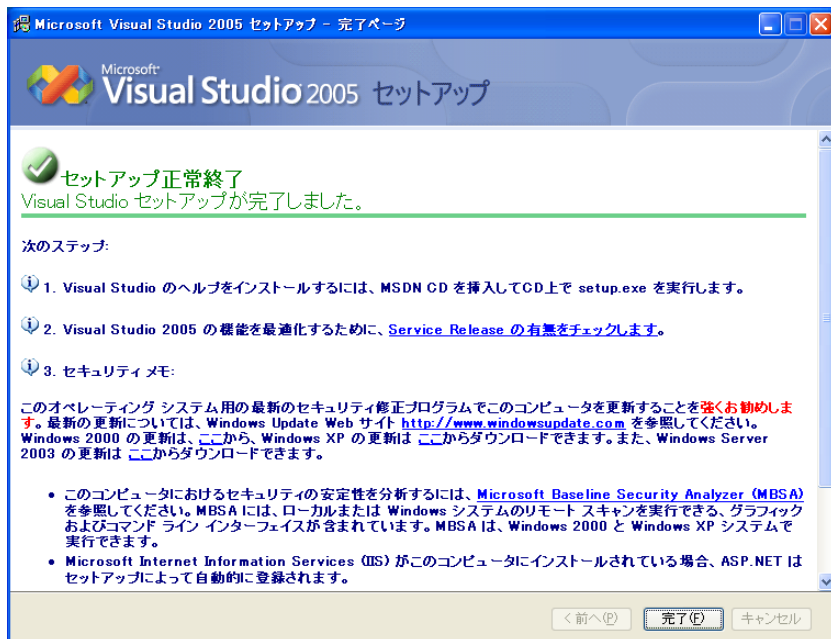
Microsoft Visual Studio 2005 セットアップ - 完了ページ

Microsoft Visual Studio 2005 セットアップ

セットアップ正常終了
Visual Studio セットアップが完了しました。

次のステップ:

1. Visual Studio のヘルプをインストールするには、MSDN CD を挿入してCD上で setup.exe を実行します。

2. Visual Studio 2005 の機能を最適化するために、Service Release の有無をチェックします。

3. セキュリティ メモ:

このオペレーティング システム用の最新のセキュリティ修正プログラムでこのコンピュータを更新することを強くお勧めします。最新の更新については、Windows Update Web サイト http://www.windowsupdate.com を参照してください。Windows 2000 の更新は、ここから、Windows XP の更新は ここからダウンロードできます。また、Windows Server 2003 の更新は ここからダウンロードできます。

• このコンピュータにおけるセキュリティの安定性を分析するには、Microsoft Baseline Security Analyzer (MBSA) を参照してください。MBSA には、ローカルまたは Windows システムのリモート スキャンを実行できる、グラフィックおよびコマンド ライン インターフェイスが含まれています。MBSA は、Windows 2000 と Windows XP システムで実行できます。
• Microsoft Internet Information Services (IIS) がこのコンピュータにインストールされている場合、ASP.NET はセットアップによって自動的に登録されます。

< 前へ(P)　完了(F)　キャンセル